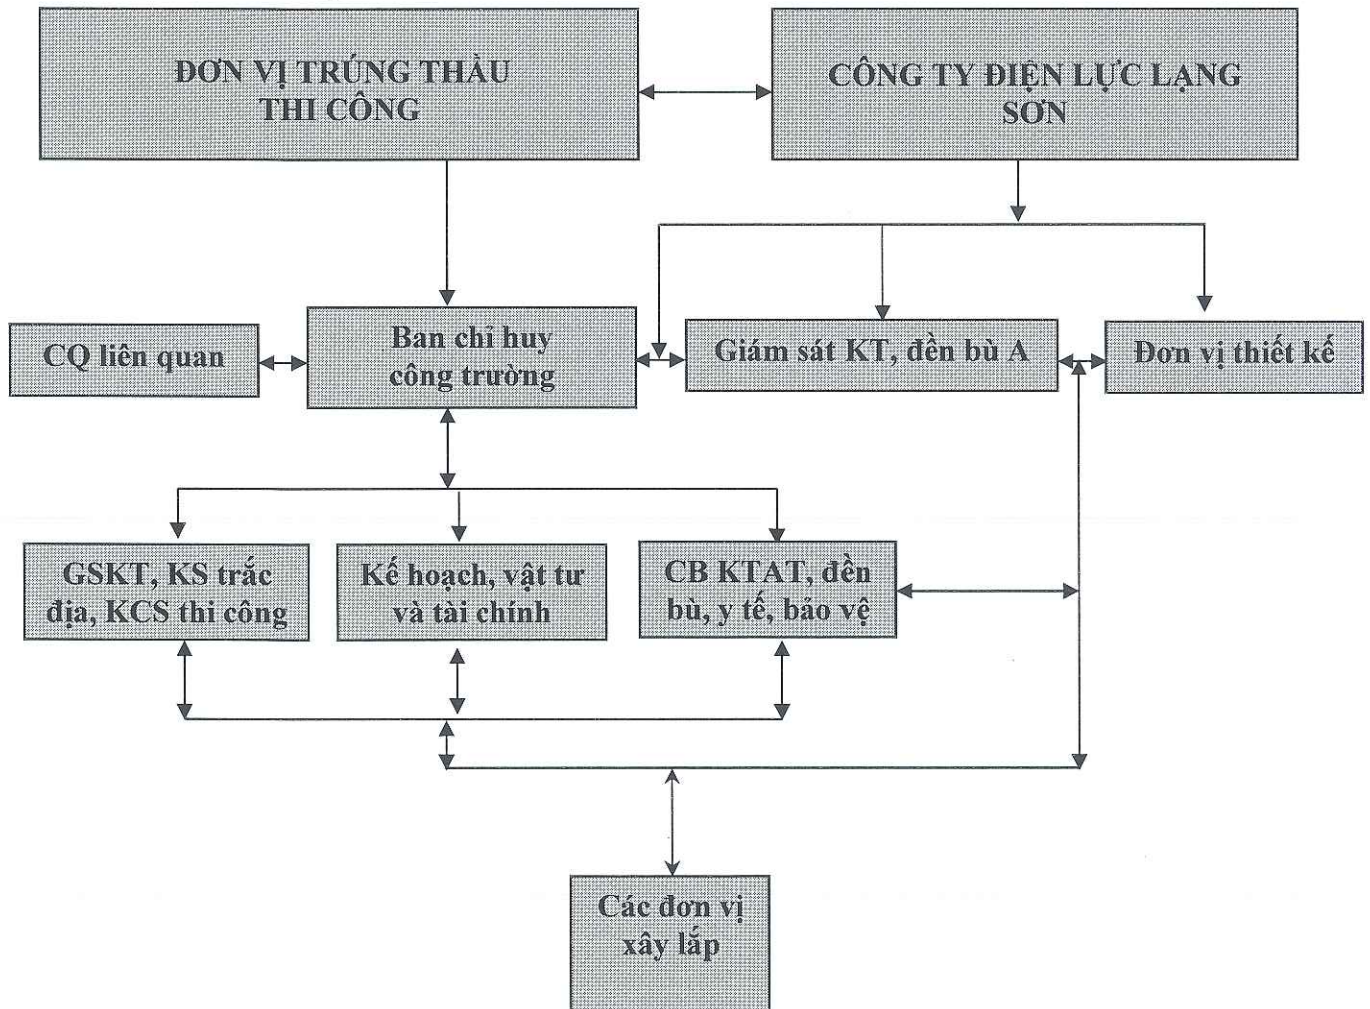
ĐƠN VỊ TRÚNG THẦU THI CÔNG

CÔNG TY ĐIỆN LỰC LẠNG SƠN

CQ liên quan

Ban chỉ huy công trường

Giám sát KT, đền bù A

Đơn vị thiết kế

GSKT, KS trắc địa, KCS thi công

Kế hoạch, vật tư và tài chính

CB KTAT, đền bù, y tế, bảo vệ

Các đơn vị xây lắp